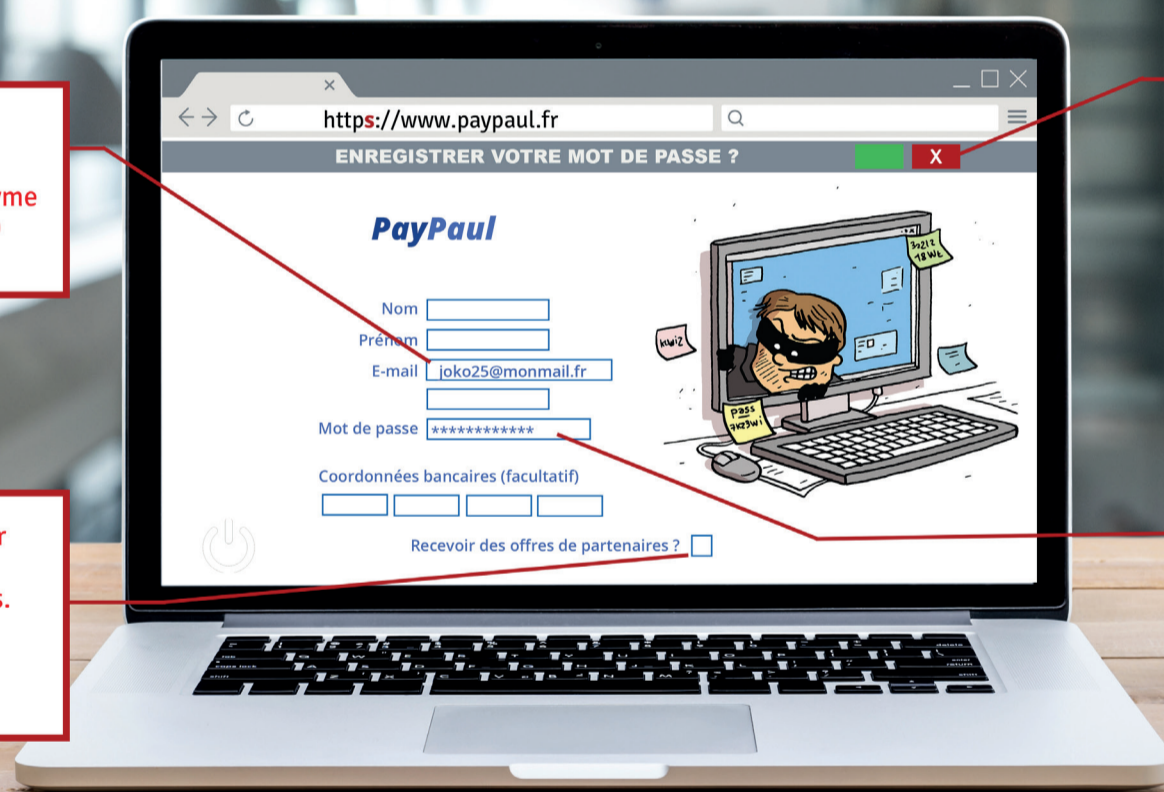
yme
)

r
s.

×
_ □ ×
https://www.paypaul.fr
ENREGISTRER VOTRE MOT DE PASSE ?
X

PayPaul

Nom
Prénom
E-mail joko25@monmail.fr
Mot de passe ************
Coordonnées bancaires (facultatif)
Recevoir des offres de partenaires ?

3o212 18WE
kiwiz
pass 9kz3wi